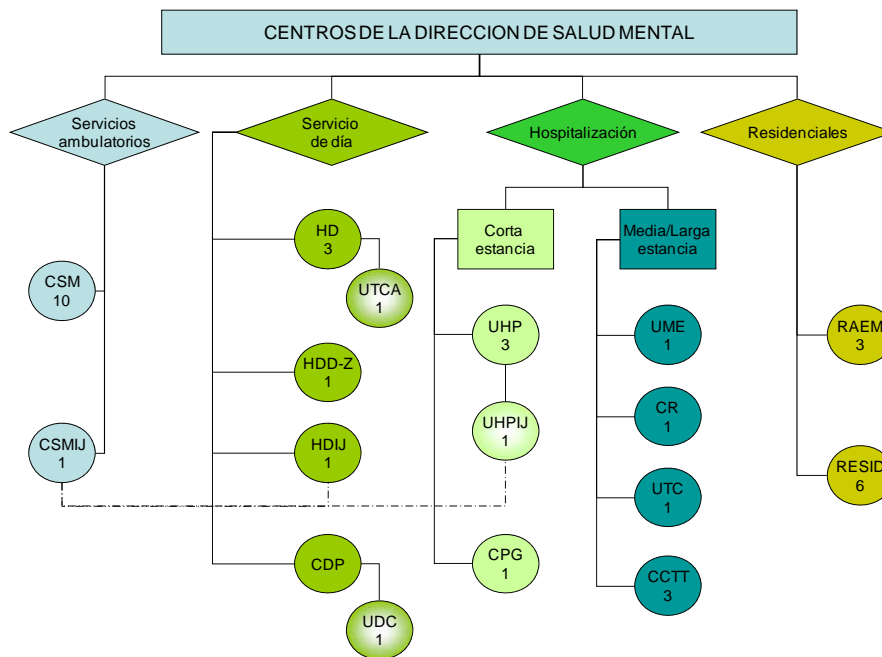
CENTROS DE LA DIRECCION DE SALUD MENTAL

Servicios ambulatorios

CSM 10

CSMIJ 1

Servicio de día

HD 3

UTCA 1

HDD-Z 1

HDIJ 1

CDP

UDC 1

Hospitalización

Corta estancia

UHP 3

UHPIJ 1

CPG 1

Media/Larga estancia

UME 1

CR 1

UTC 1

CCTT 3

Residenciales

RAEM 3

RESID 6